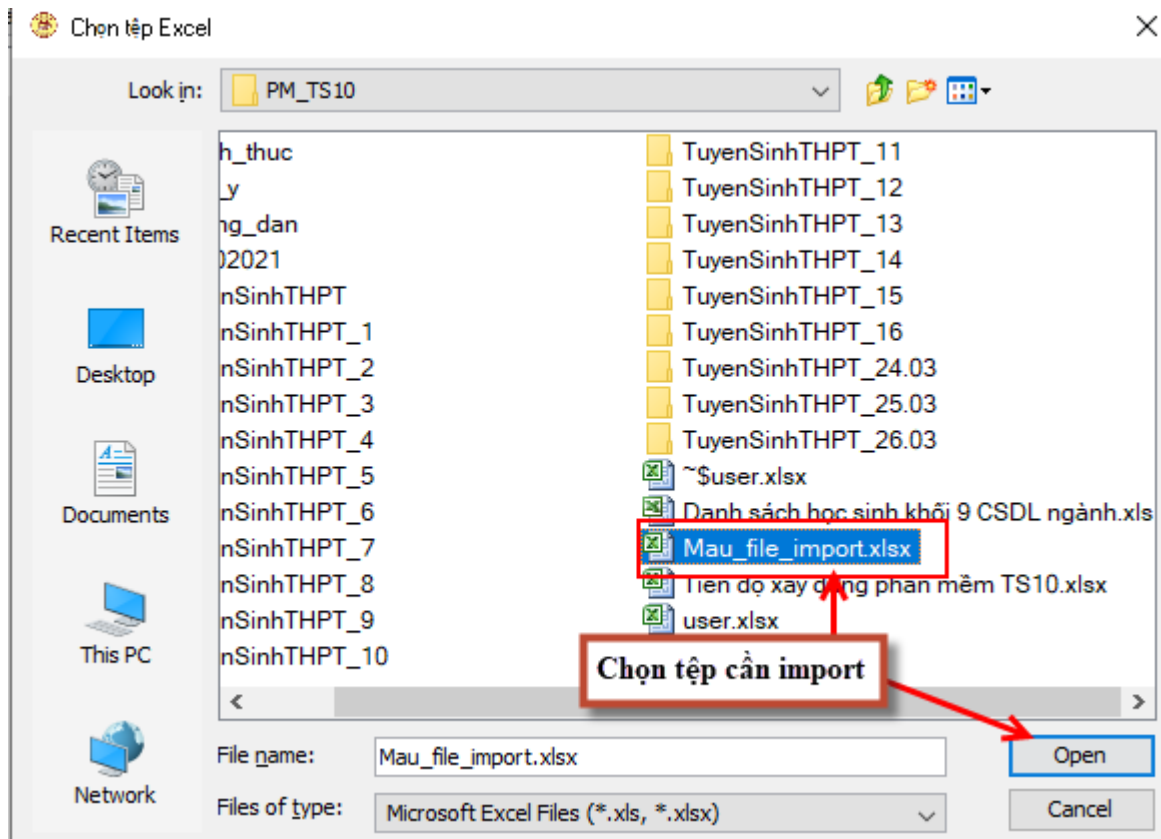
Chọn tệp Excel

Look in: PM_TS10

Recent Items
Desktop
Documents
This PC
Network

h_thuc
y
ng_dan
02021
nSinhTHPT
nSinhTHPT_1
nSinhTHPT_2
nSinhTHPT_3
nSinhTHPT_4
nSinhTHPT_5
nSinhTHPT_6
nSinhTHPT_7
nSinhTHPT_8
nSinhTHPT_9
nSinhTHPT_10

TuyenSinhTHPT_11
TuyenSinhTHPT_12
TuyenSinhTHPT_13
TuyenSinhTHPT_14
TuyenSinhTHPT_15
TuyenSinhTHPT_16
TuyenSinhTHPT_24.03
TuyenSinhTHPT_25.03
TuyenSinhTHPT_26.03
~$user.xlsx
Danh sách học sinh khối 9 CSDL ngành.xls
Mau_file_import.xlsx
Tiến độ xây dựng phần mềm TS10.xlsx
user.xlsx

Chọn tệp cần import

File name: Mau_file_import.xlsx
Files of type: Microsoft Excel Files (*.xls, *.xlsx)

Open
Cancel